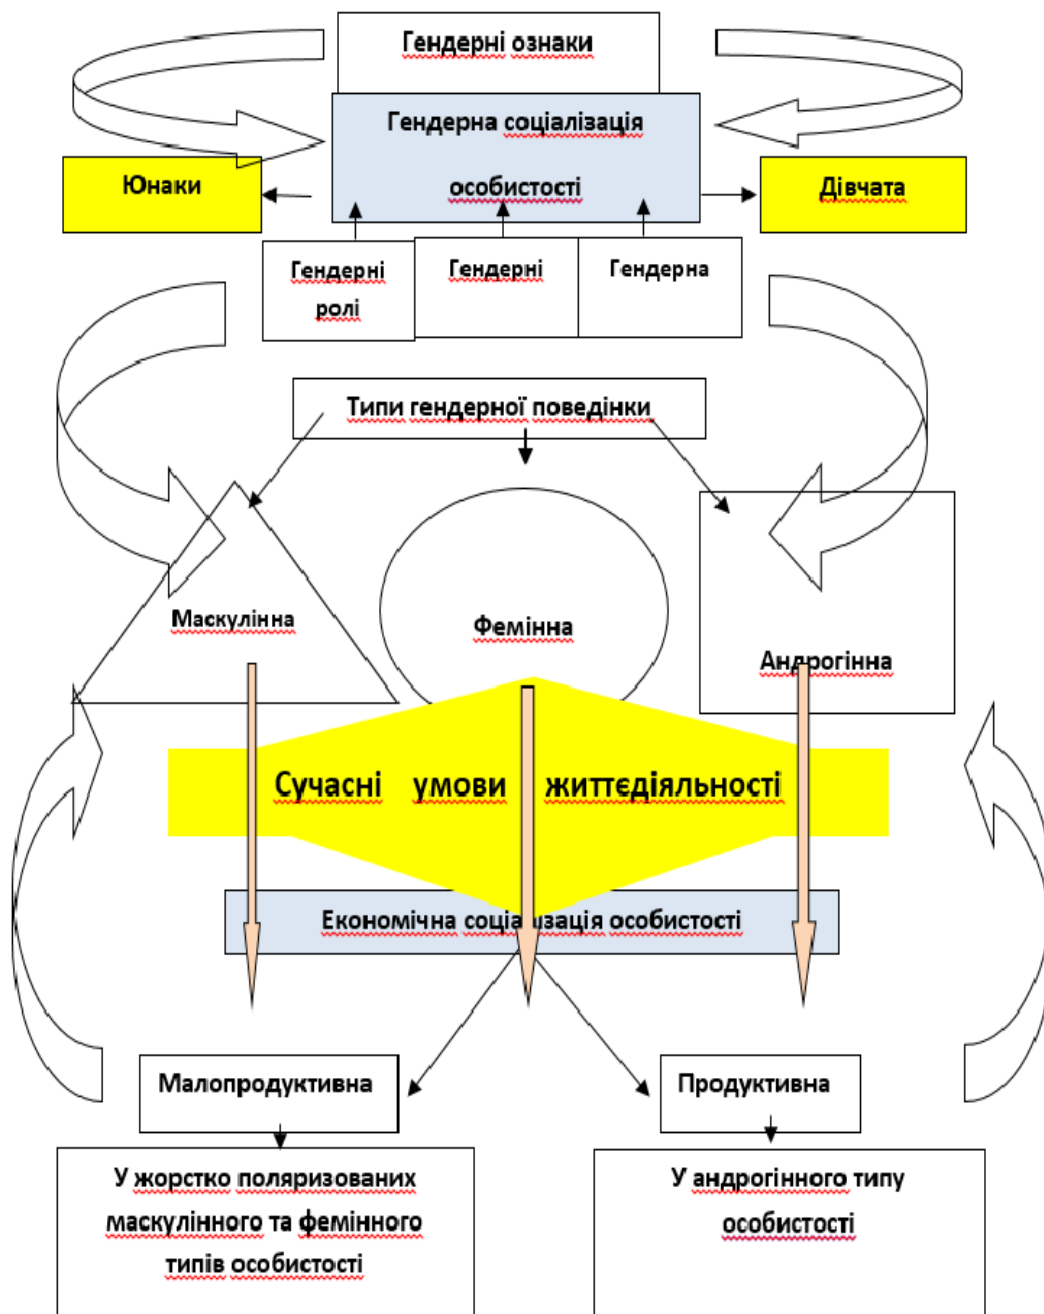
Гендерні ознаки

Гендерна соціалізація особистості

Юнаки

Дівчата

Гендерні ролі

Гендерні

Гендерна

Типи гендерної поведінки

Маскулінна

Фемінна

Андрогінна

Сучасні умови життєдіяльності

Економічна соціа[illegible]зація особистості

Малопродуктивна

Продуктивна

У жорстко поляризованих маскулінного та фемінного типів особистості

У андрогінного типу особистості